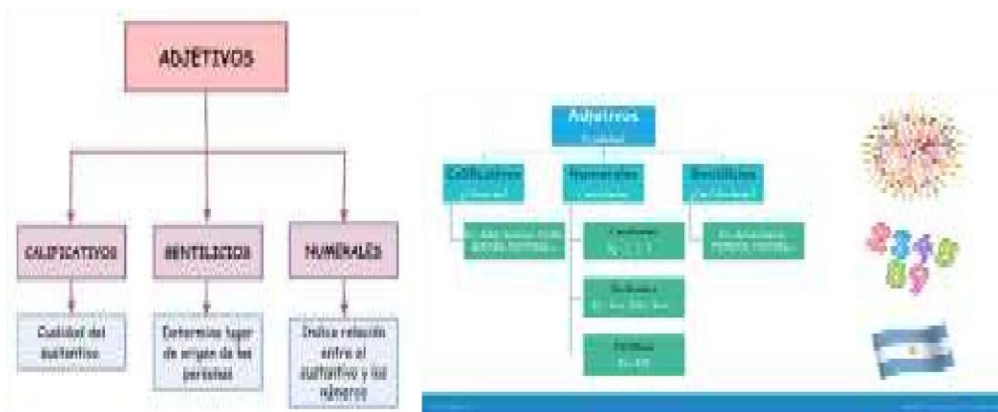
ADJETIVOS

CALIFICATIVOS

GENTILICIOS

NUMERALES

Cualidad del sustantivo

Determinan lugar de origen de las personas

Indica relación entre el sustantivo y los números

Adjetivos
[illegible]

Calificativos
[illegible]

Numerales
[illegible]

Gentilicios
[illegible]

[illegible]

Cardinales
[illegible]

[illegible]

Ordinales
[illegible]

Partitivos
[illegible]

2 3 4 5
8 9